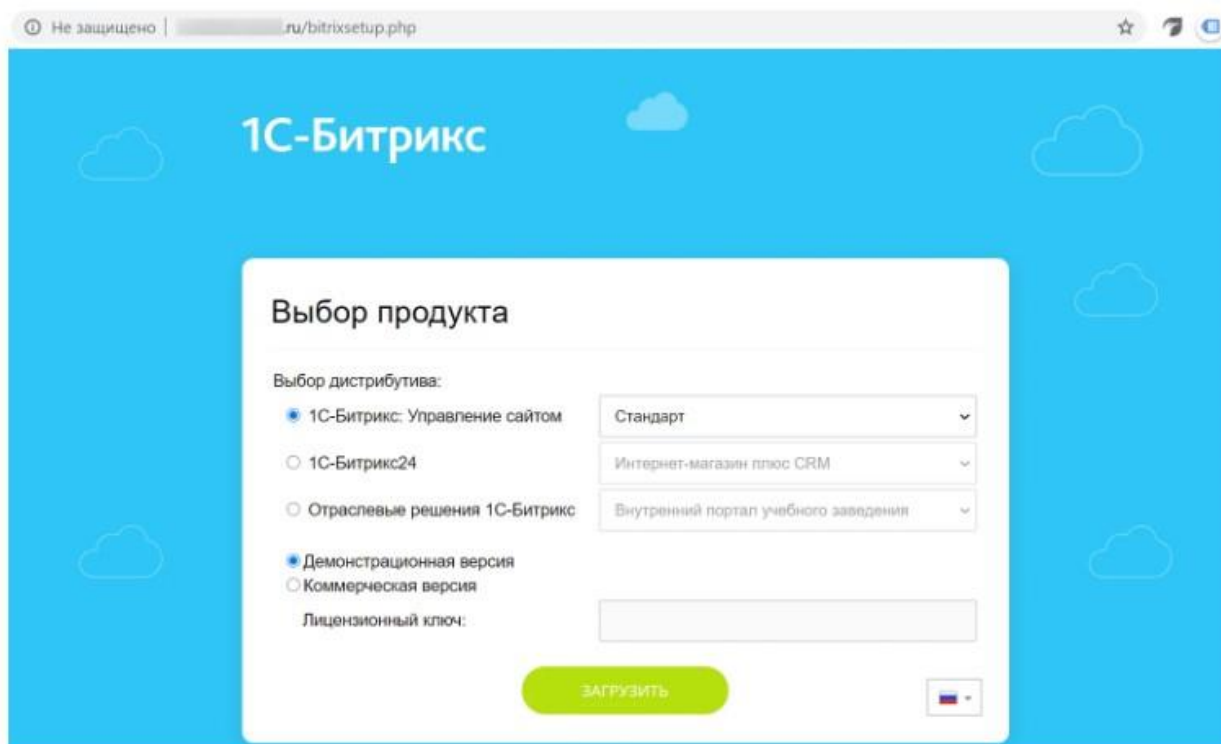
Не защищено | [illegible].ru/bitrixsetup.php

1С-Битрикс

Выбор продукта

Выбор дистрибутива:

1С-Битрикс: Управление сайтом

Стандарт

1С-Битрикс24

Интернет-магазин плюс CRM

Отраслевые решения 1С-Битрикс

Внутренний портал учебного заведения

Демонстрационная версия

Коммерческая версия

Лицензионный ключ:

ЗАГРУЗИТЬ